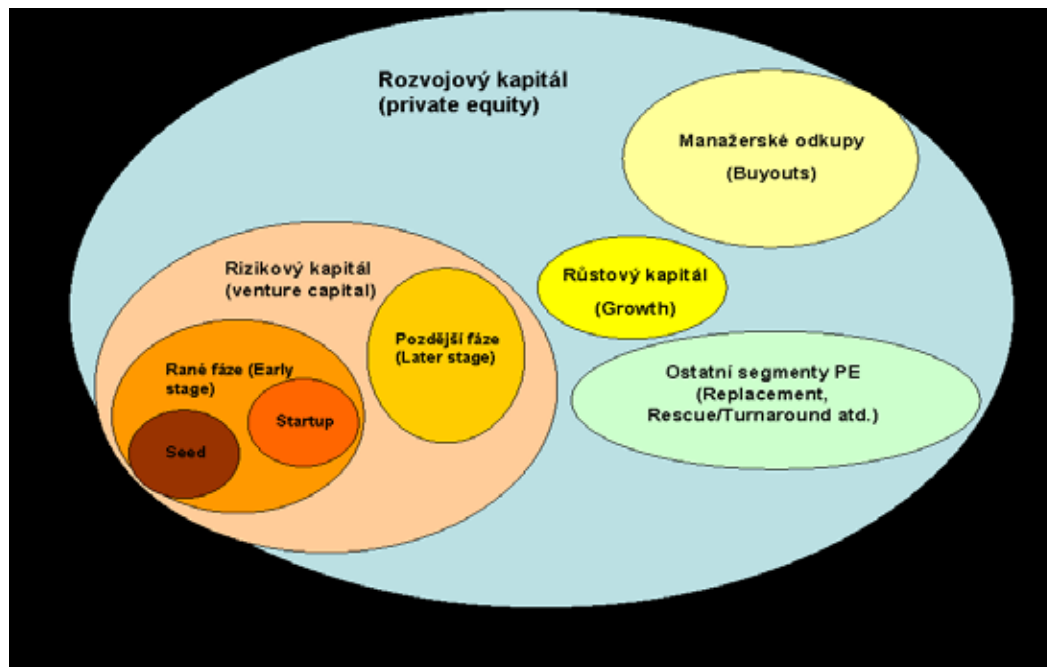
Rozvojový kapitál
(private equity)

Manažerské odkupy
(Buyouts)

Růstový kapitál
(Growth)

Rizikový kapitál
(venture capital)

Pozdější fáze
(Later stage)

Rané fáze (Early stage)

Startup

Seed

Ostatní segmenty PE
(Replacement, Rescue/Turnaround atd.)